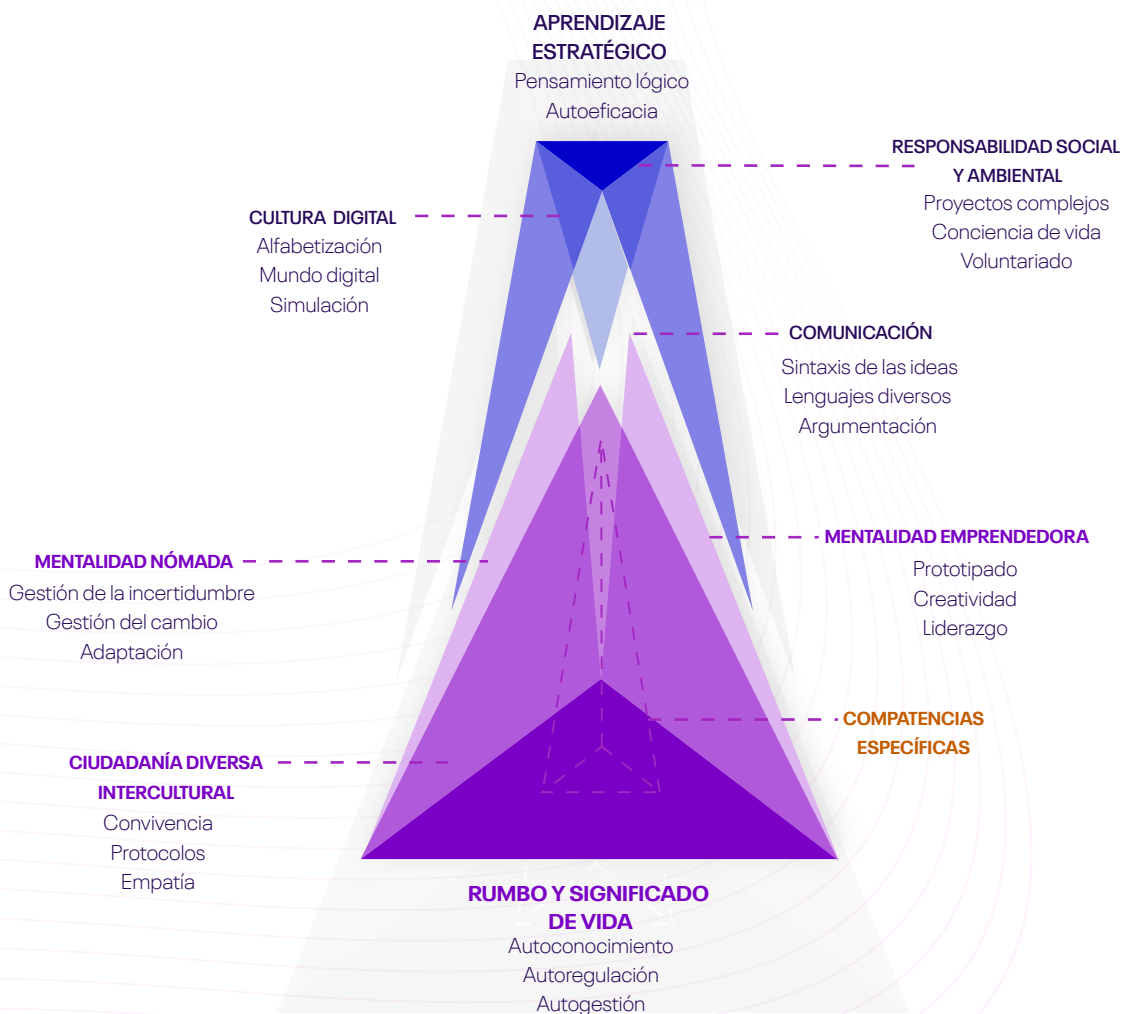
APRENDIZAJE ESTRATÉGICO
Pensamiento lógico
Autoeficacia

RESPONSABILIDAD SOCIAL Y AMBIENTAL
Proyectos complejos
Conciencia de vida
Voluntariado

CULTURA DIGITAL
Alfabetización
Mundo digital
Simulación

COMUNICACIÓN
Sintaxis de las ideas
Lenguajes diversos
Argumentación

MENTALIDAD NÓMADA
Gestión de la incertidumbre
Gestión del cambio
Adaptación

MENTALIDAD EMPRENDEDORA
Prototipado
Creatividad
Liderazgo

COMPATENCIAS ESPECÍFICAS

CIUDADANÍA DIVERSA INTERCULTURAL
Convivencia
Protocolos
Empatía

RUMBO Y SIGNIFICADO DE VIDA
Autoconocimiento
Autoregulación
Autogestión